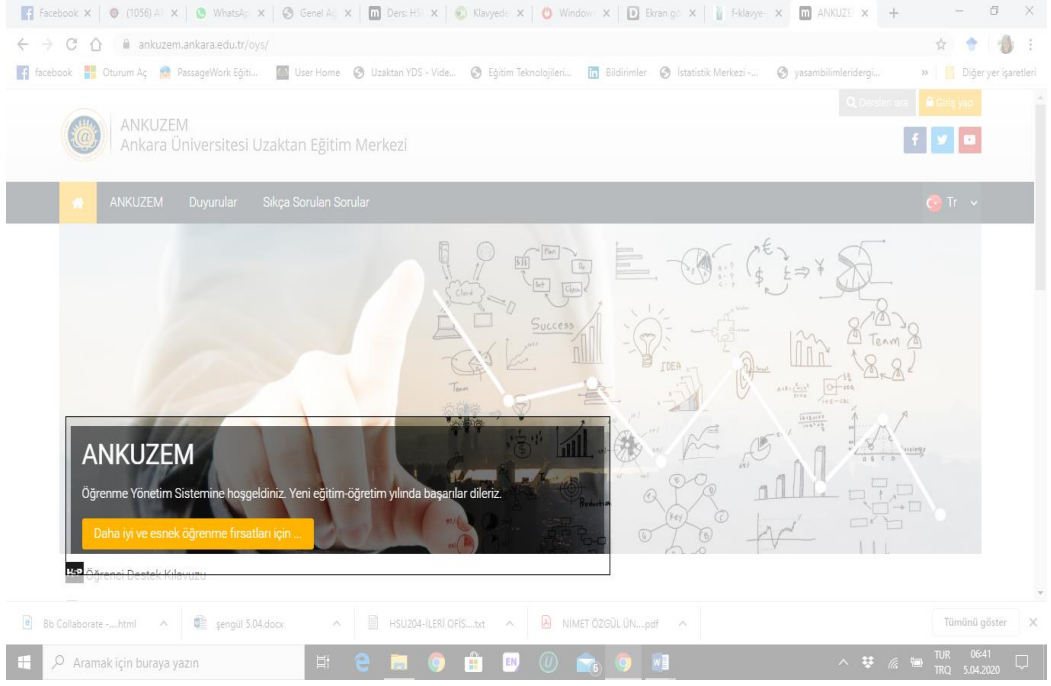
Facebook × | (1056) A × | WhatsAp × | Genel A × | Ders: HS × | Klavyede × | Window × | Ekran gö × | f-klavye × | ANKUZE × | +

ankuzem.ankara.edu.tr/oys/

facebook | Oturum Aç | PassageWork Eğiti... | User Home | Uzaktan YDS - Vide... | Eğitim Teknolojileri... | Bildirimler | İstatistik Merkezi -... | yasambilimleridergi... | » | Diğer yer işaretleri

ANKUZEM
Ankara Üniversitesi Uzaktan Eğitim Merkezi

Dersleri ara | Giriş yap

ANKUZEM | Duyurular | Sıkça Sorulan Sorular | Tr

Success
IDEA
Team
Strategy

ANKUZEM

Öğrenme Yönetim Sistemine hoşgeldiniz. Yeni eğitim-öğretim yılında başarılar dileriz.

Daha iyi ve esnek öğrenme fırsatları için ...

Öğrenci Destek Kılavuzu

Bb Collaborate -....html | şengül 5.04.docx | HSU204-İLERİ OFİS....txt | NİMET ÖZGÜL ÜN....pdf | Tümünü göster

Aramak için buraya yazın

TUR TRQ 06:41 5.04.2020